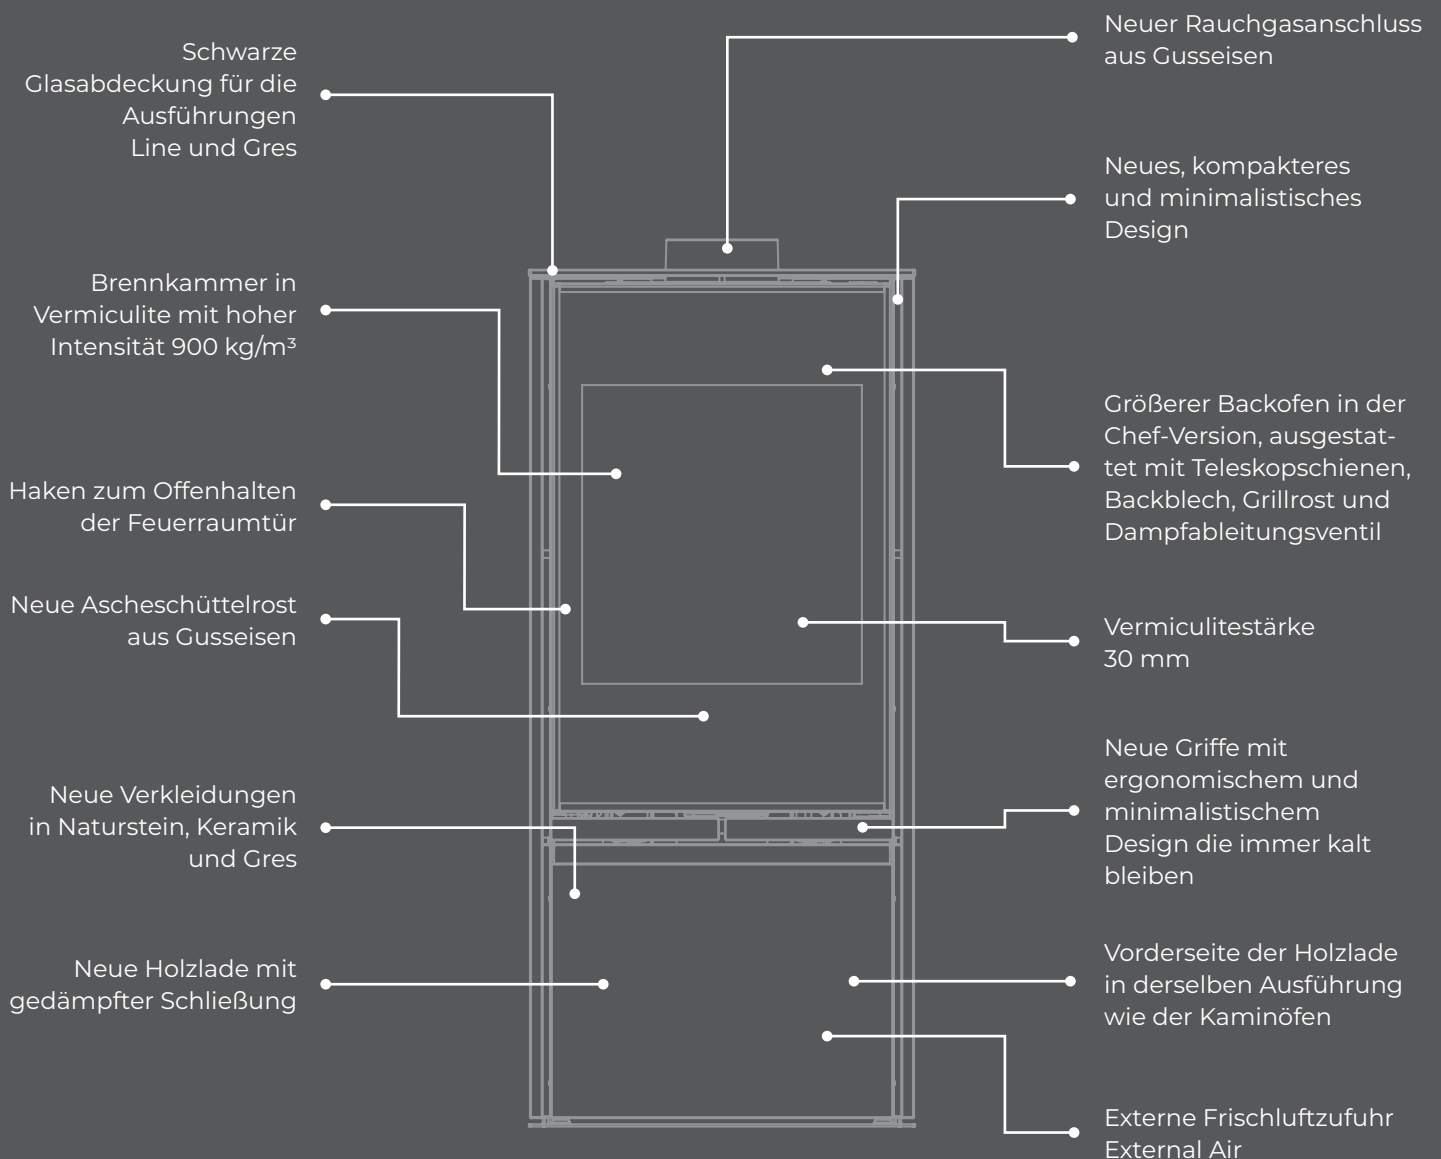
Schwarze Glasabdeckung für die Ausführungen Line und Gres

Neuer Rauchgasanschluss aus Gusseisen

Neues, kompakteres und minimalistisches Design

Brennkammer in Vermiculite mit hoher Intensität 900 kg/m³

Größerer Backofen in der Chef-Version, ausgestattet mit Teleskopschienen, Backblech, Grillrost und Dampfableitungsventil

Haken zum Offenhalten der Feuerraumtür

Neue Ascheschüttelrost aus Gusseisen

Vermiculitestärke 30 mm

Neue Griffe mit ergonomischem und minimalistischem Design die immer kalt bleiben

Neue Verkleidungen in Naturstein, Keramik und Gres

Neue Holzlade mit gedämpfter Schließung

Vorderseite der Holzlade in derselben Ausführung wie der Kaminöfen

Externe Frischluftzufuhr External Air